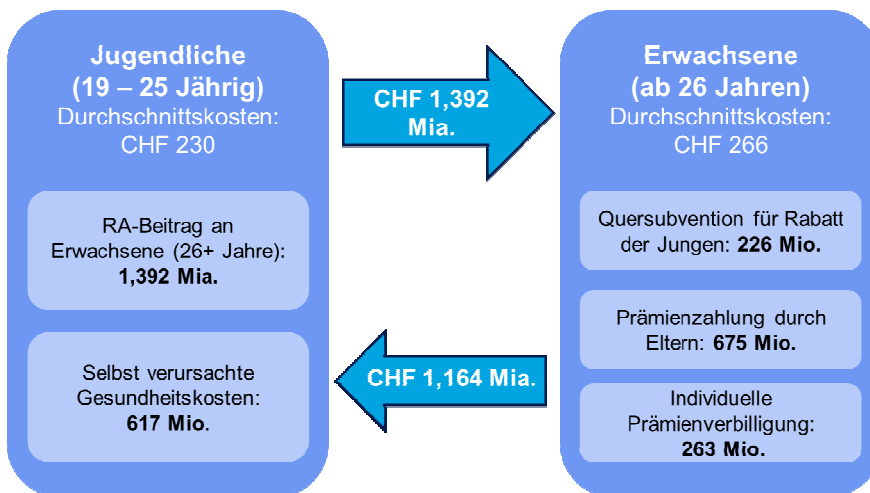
Jugendliche
(19 – 25 Jährig)
Durchschnittskosten:
CHF 230

RA-Beitrag an Erwachsene (26+ Jahre):
1,392 Mia.

Selbst verursachte Gesundheitskosten:
617 Mio.

CHF 1,392 Mia.

CHF 1,164 Mia.

Erwachsene
(ab 26 Jahren)
Durchschnittskosten:
CHF 266

Quersubvention für Rabatt der Jungen: 226 Mio.

Prämienzahlung durch Eltern: 675 Mio.

Individuelle Prämienverbilligung:
263 Mio.